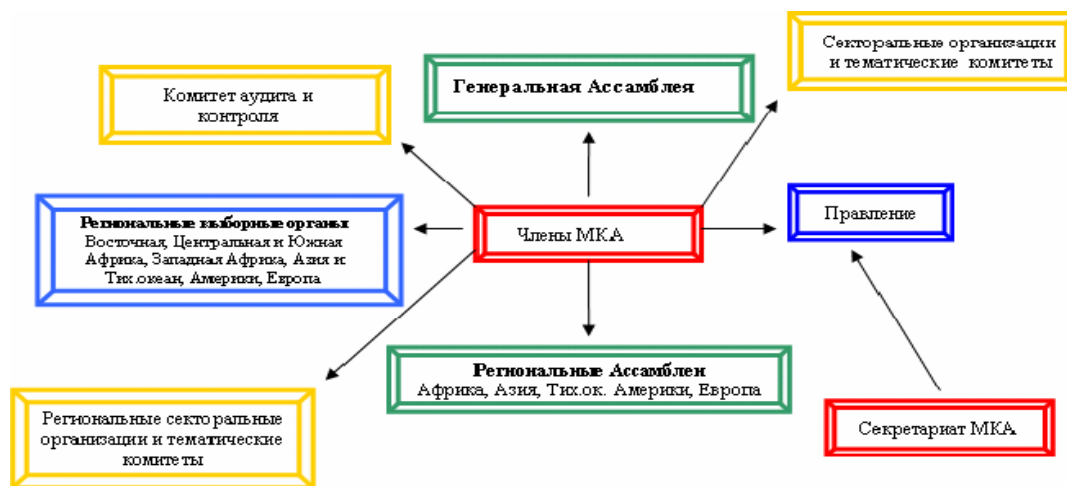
Секторальные организации и тематические комитеты

Генеральная Ассамблея

Комитет аудита и контроля

Региональные выборные органы
Восточная, Центральная и Южная Африка, Западная Африка, Азия и Тих.океан, Америки, Европа

Члены МКА

Правление

Региональные Ассамблеи
Африка, Азия, Тих.ок. Америки, Европа

Региональные секторальные организации и тематические комитеты

Секретариат МКА